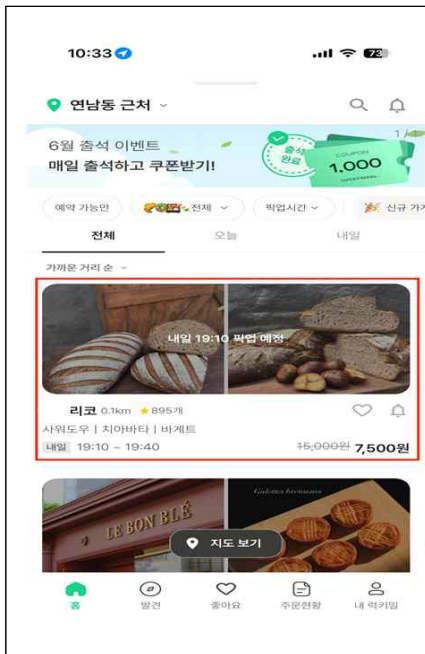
10:33

73

연남동 근처

6월 출석 이벤트
매일 출석하고 쿠폰받기!

출석 완료

COUPON
1,000

1/

예약 가능만

전체

픽업시간

신규 가

전체

오늘

내일

가까운 거리 순

내일 19:10 픽업 예정

리코 0.1km ★895개

사워도우 | 치아바타 | 바게트

내일 19:10 ~ 19:40

~~15,000원~~ 7,500원

LE BON BLÉ

Galettes bretonnes

지도 보기

홈

발견

좋아요

주문현황

내 럭키밀